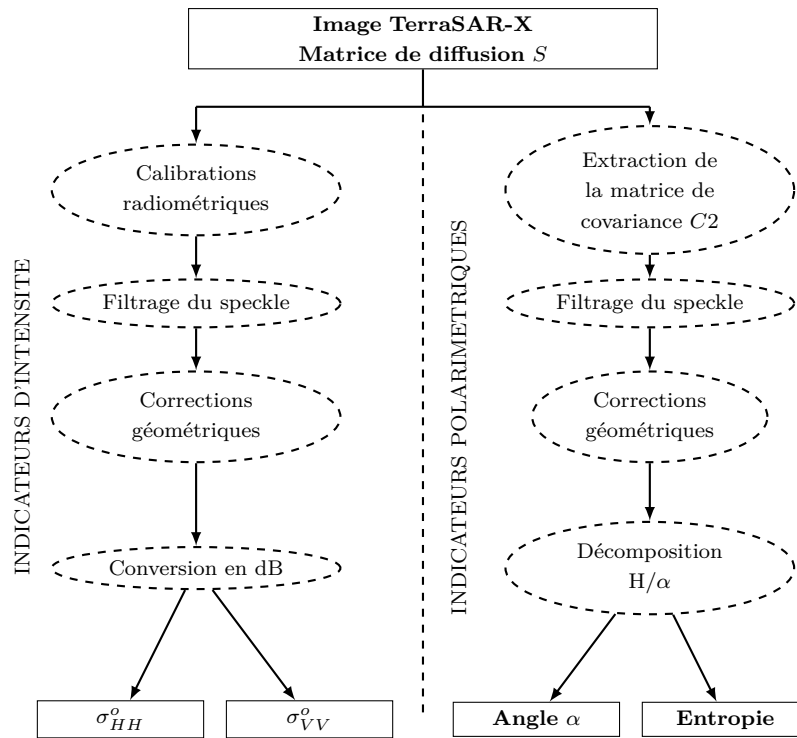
Image TerraSAR-X
Matrice de diffusion $S$

INDICATEURS D'INTENSITE

Calibrations radiométriques

Filtrage du speckle

Corrections géométriques

Conversion en dB

$\sigma^o_{HH}$

$\sigma^o_{VV}$

INDICATEURS POLARIMETRIQUES

Extraction de la matrice de covariance $C2$

Filtrage du speckle

Corrections géométriques

Décomposition H/$\alpha$

Angle $\alpha$

Entropie